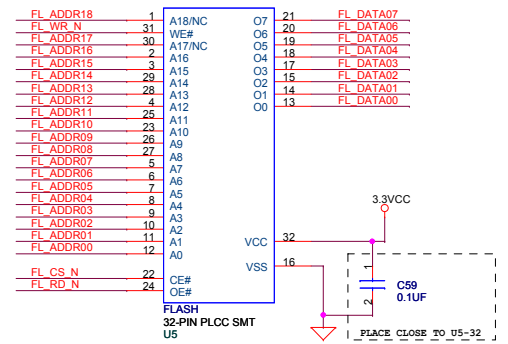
FL_ADDR18 1 A18/NC
FL_WR_N 31 WE#
FL_ADDR17 30 A17/NC
FL_ADDR16 2 A16
FL_ADDR15 3 A15
FL_ADDR14 29 A14
FL_ADDR13 28 A13
FL_ADDR12 4 A12
FL_ADDR11 25 A11
FL_ADDR10 23 A10
FL_ADDR09 26 A9
FL_ADDR08 27 A8
FL_ADDR07 5 A7
FL_ADDR06 6 A6
FL_ADDR05 7 A5
FL_ADDR04 8 A4
FL_ADDR03 9 A3
FL_ADDR02 10 A2
FL_ADDR01 11 A1
FL_ADDR00 12 A0
FL_CS_N 22 CE#
FL_RD_N 24 OE#

O7 21 FL_DATA07
O6 20 FL_DATA06
O5 19 FL_DATA05
O4 18 FL_DATA04
O3 17 FL_DATA03
O2 15 FL_DATA02
O1 14 FL_DATA01
O0 13 FL_DATA00

3.3VCC
VCC 32
VSS 16

1
C59
0.1UF
2

PLACE CLOSE TO U5-32

FLASH
32-PIN PLCC SMT
U5